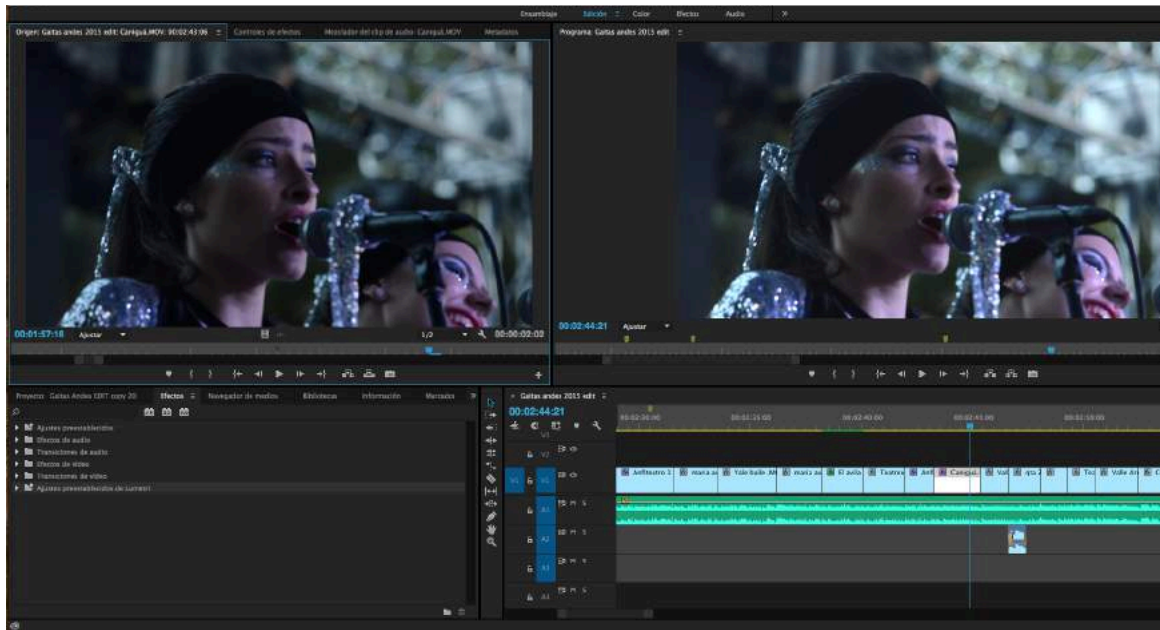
Ensamblaje Edición Color Efectos Audio »

Origen: Gaitas andes 2015 edit: Canigua.MOV: 00:02:43:06 Controles de efectos Mezclador del clip de audio: Canigua.MOV Metadatos

Programa: Gaitas andes 2015 edit

00:01:57:18 Ajustar 1/2 00:00:02:00

00:02:44:21 Ajustar

Proyecto: Gaitas Andes EDIT copy 20 Efectos Navegador de medios Bibliotecas Información Marcadores

Ajustes preestablecidos
Efectos de audio
Transiciones de audio
Efectos de vídeo
Transiciones de vídeo
Ajustes preestablecidos de Lumetri

Gaitas andes 2015 edit
00:02:44:21

V2
V1
A1
A2
A3
A4

Anfiteatro 1 maria a Yole baile maria a El avio Teatro Anf Canigua Val rita Tod Valle an